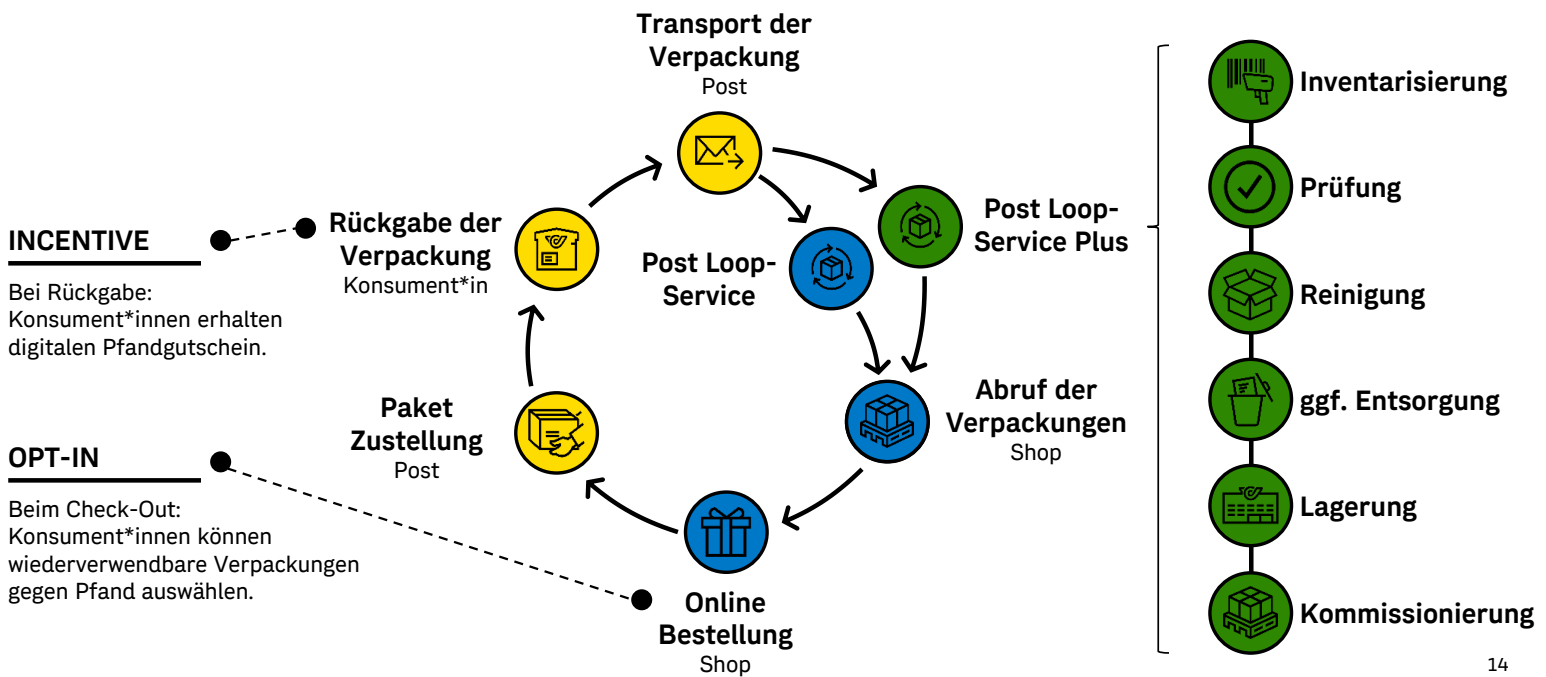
INCENTIVE

Bei Rückgabe: Konsument*innen erhalten digitalen Pfandgutschein.

OPT-IN

Beim Check-Out: Konsument*innen können wiederverwendbare Verpackungen gegen Pfand auswählen.

Rückgabe der Verpackung
Konsument*in

Transport der Verpackung
Post

Post Loop-Service

Post Loop-Service Plus

Abruf der Verpackungen
Shop

Online Bestellung
Shop

Paket Zustellung
Post

Inventarisierung

Prüfung

Reinigung

ggf. Entsorgung

Lagerung

Kommissionierung

14